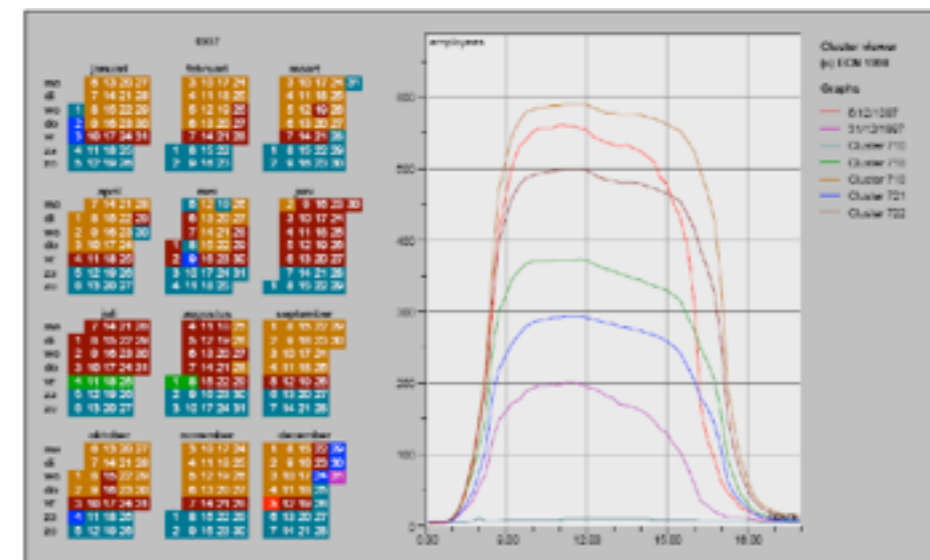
1997

januari

februari

maart

mo
di
wo
do
vr
za
zo

april

mei

juni

juli

augustus

september

oktober

november

december

employees

800

600

500

400

300

200

100

0

0:00

6:00

12:00

15:00

18:00

Cluster viewer
(c) ECN 1998

Graphs

6/12/1997
31/12/1997
Cluster 710
Cluster 710
Cluster 710
Cluster 721
Cluster 722